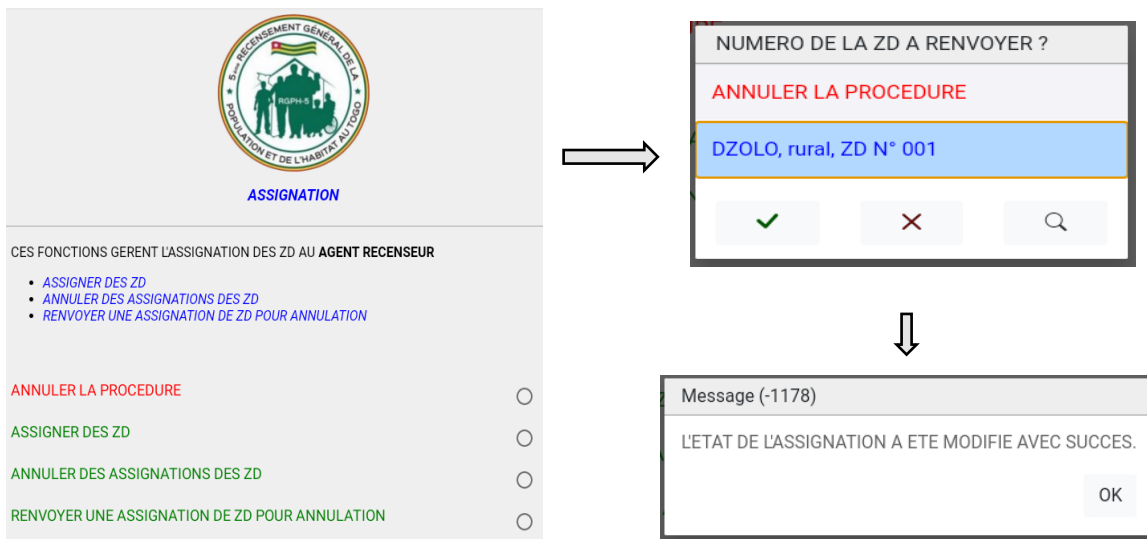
5ème RECENSEMENT GÉNÉRAL DE LA POPULATION ET DE L'HABITAT AU TOGO
RGPH-5

ASSIGNATION

CES FONCTIONS GERENT L'ASSIGNATION DES ZD AU AGENT RECENSEUR

- ASSIGNER DES ZD
- ANNULER DES ASSIGNATIONS DES ZD
- RENVOYER UNE ASSIGNATION DE ZD POUR ANNULATION

ANNULER LA PROCEDURE

ASSIGNER DES ZD

ANNULER DES ASSIGNATIONS DES ZD

RENVOYER UNE ASSIGNATION DE ZD POUR ANNULATION

NUMERO DE LA ZD A RENVOYER ?

ANNULER LA PROCEDURE

DZOLO, rural, ZD N° 001

Message (-1178)

L'ETAT DE L'ASSIGNATION A ETE MODIFIE AVEC SUCCES.

OK